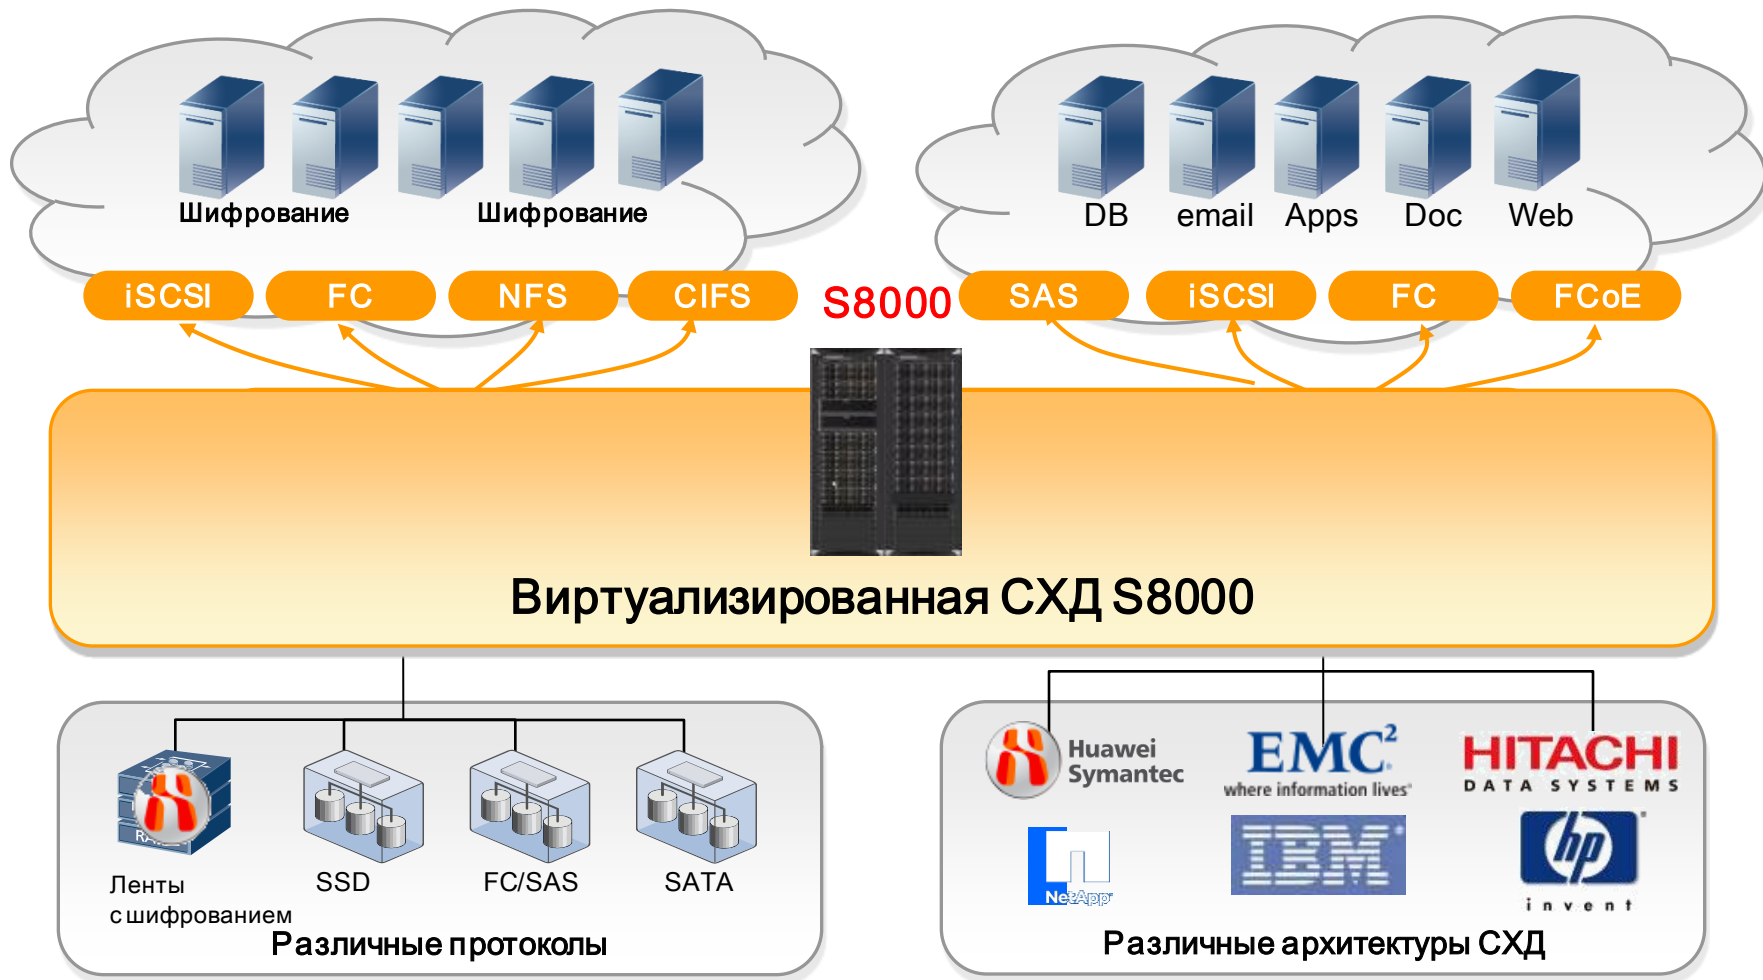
Шифрование Шифрование

DB email Apps Doc Web

iSCSI FC NFS CIFS S8000 SAS iSCSI FC FCoE

Виртуализированная СХД S8000

Ленты с шифрованием SSD FC/SAS SATA

Различные протоколы

Huawei Symantec EMC² where information lives HITACHI DATA SYSTEMS

NetApp IBM hp invent

Различные архитектуры СХД